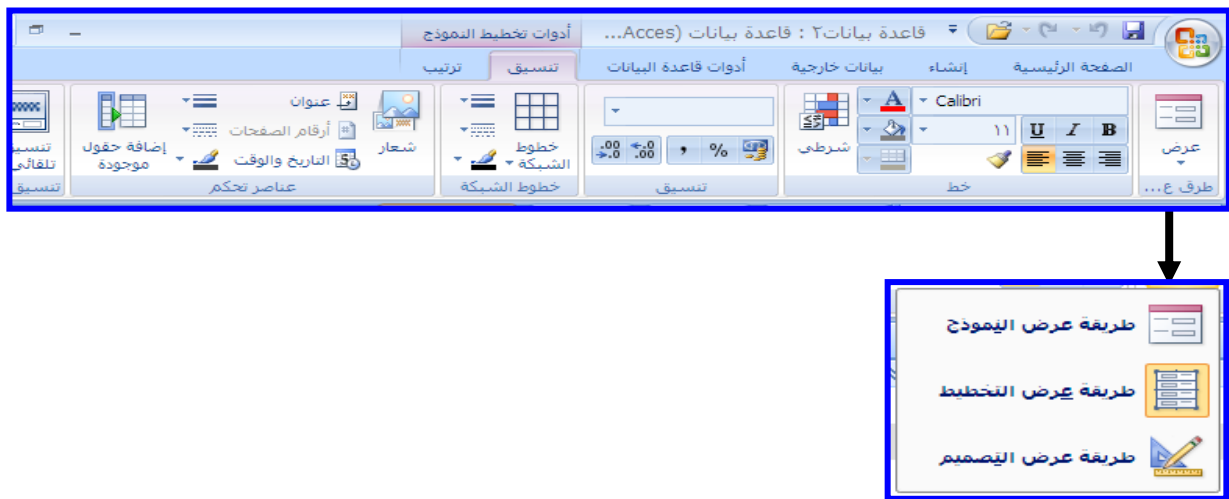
قاعدة بيانات٢ : قاعدة بيانات (Acces...
أدوات تخطيط النموذج
الصفحة الرئيسية
إنشاء
بيانات خارجية
أدوات قاعدة البيانات
تنسيق
ترتيب
عرض
طرق ع...
Calibri
١١
B
I
U
شرطي
خط
تنسيق
خطوط الشبكة
خطوط الشبكة
شعار
عنوان
أرقام الصفحات
التاريخ والوقت
إضافة حقول موجودة
عناصر تحكم
تنسيق تلقائي
تنسيق
طريقة عرض النموذج
طريقة عرض التخطيط
طريقة عرض التصميم